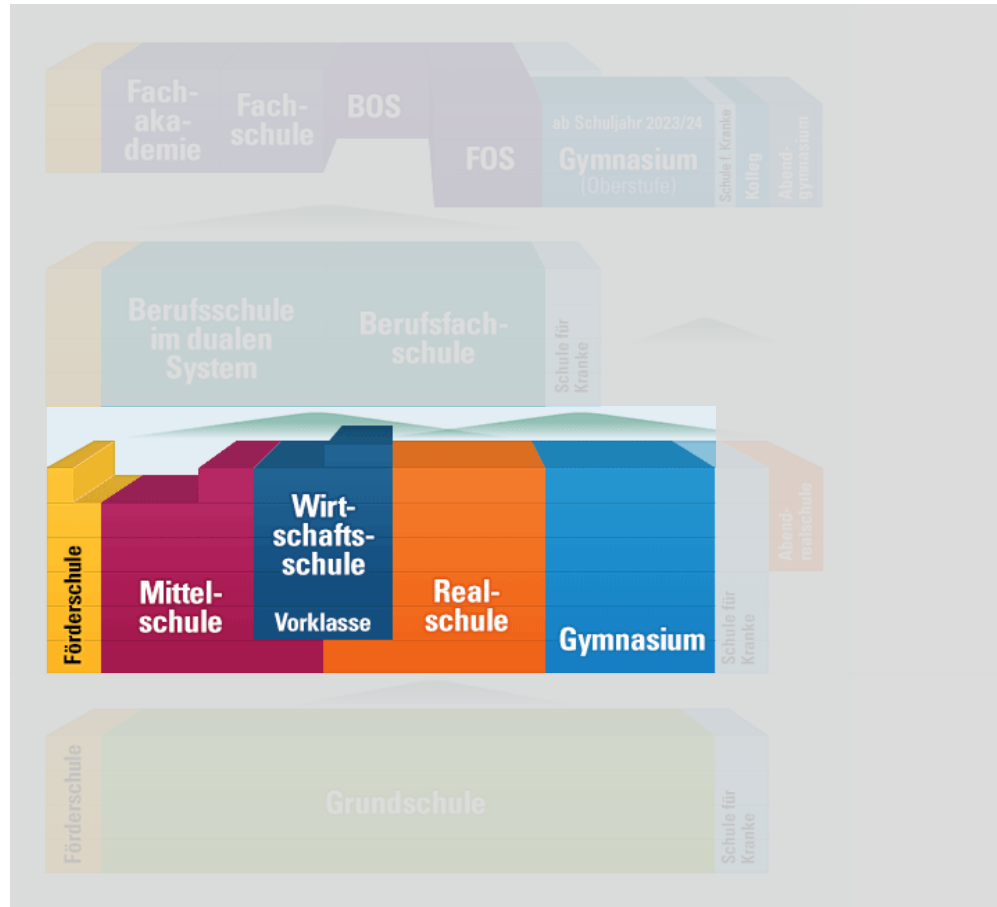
Fachakademie

Fachschule

BOS

FOS

ab Schuljahr 2023/24

Gymnasium (Oberstufe)

Schule f. Kranke

Kolleg

Abendgymnasium

Berufsschule im dualen System

Berufsfachschule

Schule für Kranke

Förderschule

Mittelschule

Wirtschaftsschule

Vorklasse

Realschule

Gymnasium

Schule für Kranke

Abendrealschule

Förderschule

Grundschule

Schule für Kranke